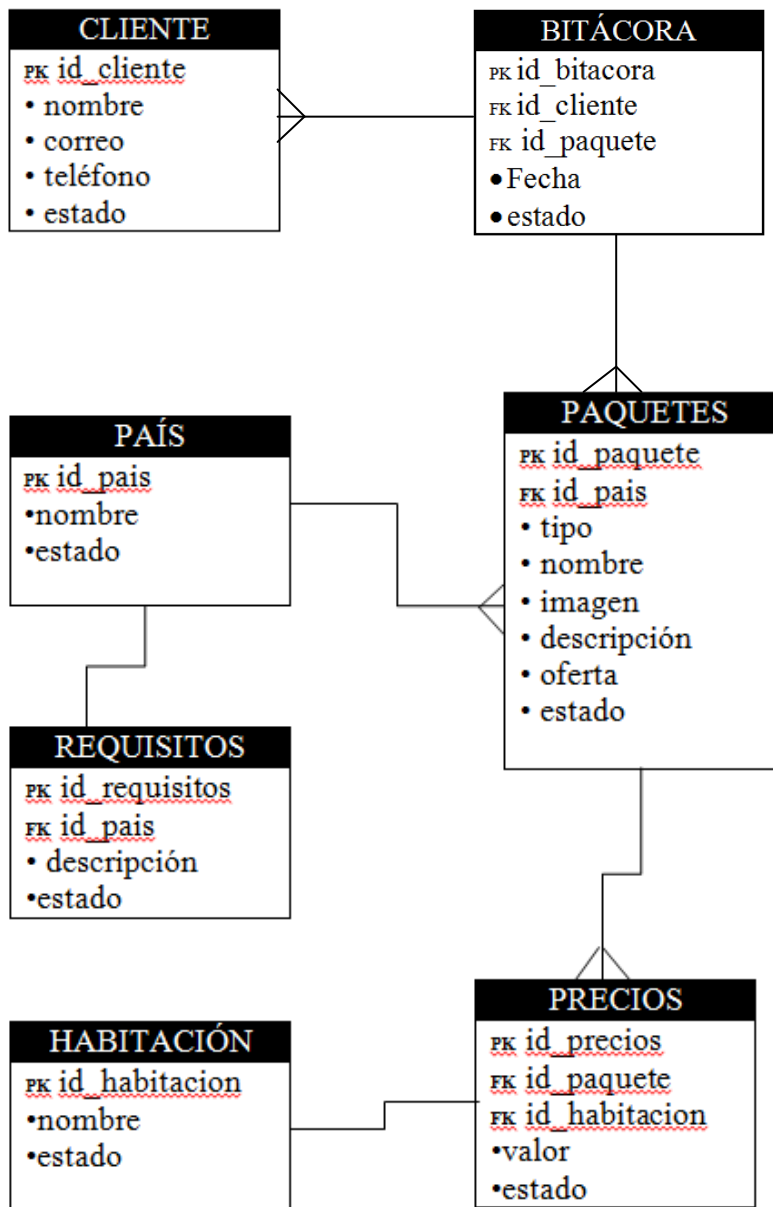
CLIENTE
PK id_cliente
• nombre
• correo
• teléfono
• estado

BITÁCORA
PK id_bitacora
FK id_cliente
FK id_paquete
• Fecha
• estado

PAÍS
PK id_pais
•nombre
•estado

PAQUETES
PK id_paquete
FK id_pais
• tipo
• nombre
• imagen
• descripción
• oferta
• estado

REQUISITOS
PK id_requisitos
FK id_pais
• descripción
•estado

HABITACIÓN
PK id_habitacion
•nombre
•estado

PRECIOS
PK id_precios
FK id_paquete
FK id_habitacion
•valor
•estado